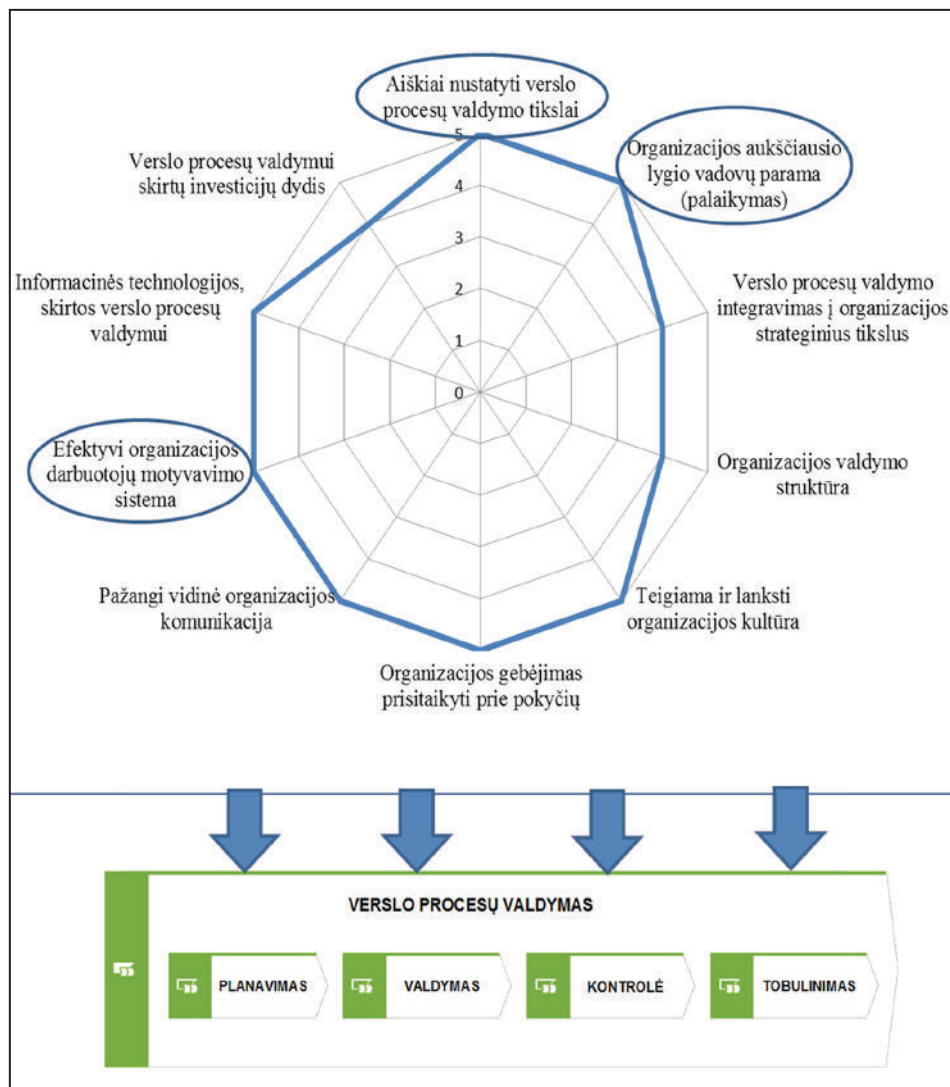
Aiškiai nustatyti verslo procesų valdymo tikslai

Organizacijos aukščiausio lygio vadovų parama (palaikymas)

Verslo procesų valdymo integravimas į organizacijos strateginius tikslus

Organizacijos valdymo struktūra

Teigiama ir lanksti organizacijos kultūra

Organizacijos gebėjimas prisitaikyti prie pokyčių

Pažangi vidinė organizacijos komunikacija

Efektyvi organizacijos darbuotojų motyvavimo sistema

Informacinės technologijos, skirtos verslo procesų valdymui

Verslo procesų valdymui skirtų investicijų dydis

5
4
3
2
1
0

VERSLO PROCESŲ VALDYMAS

PLANAVIMAS

VALDYMAS

KONTROLĖ

TOBULINIMAS